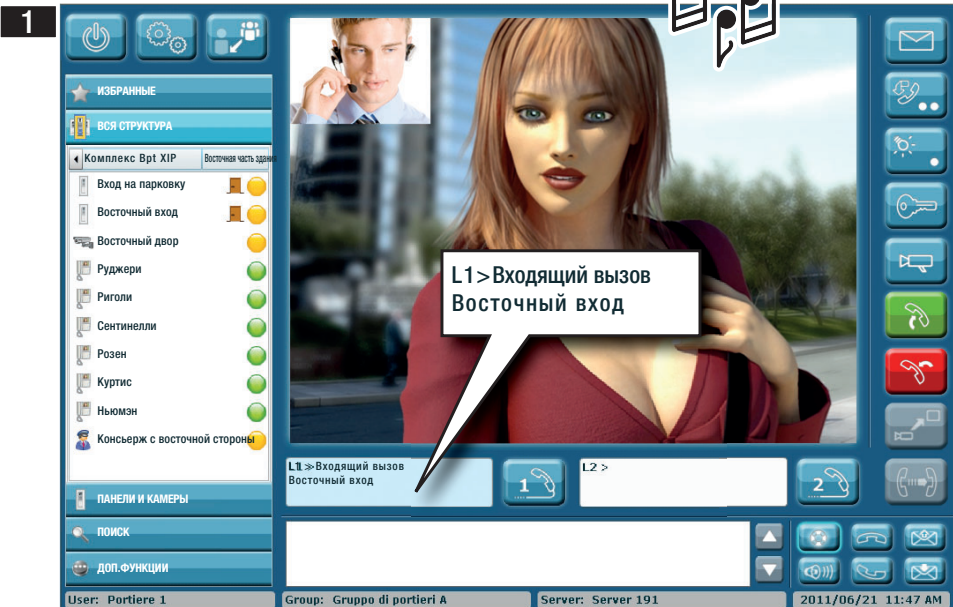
1

ИЗБРАННЫЕ

ВСЯ СТРУКТУРА

Комплекс Bpt XIP | Восточная часть здани

Вход на парковку

Восточный вход

Восточный двор

Руджери

Риголи

Сентинелли

Розен

Куртис

Ньюмэн

Консьерж с восточной стороны

ПАНЕЛИ И КАМЕРЫ

ПОИСК

ДОП.ФУНКЦИИ

L1>Входящий вызов
Восточный вход

L1 ≫Входящий вызов
Восточный вход

1

L2 >

2

User: Portiere 1 | Group: Gruppo di portieri A | Server: Server 191 | 2011/06/21 11:47 AM